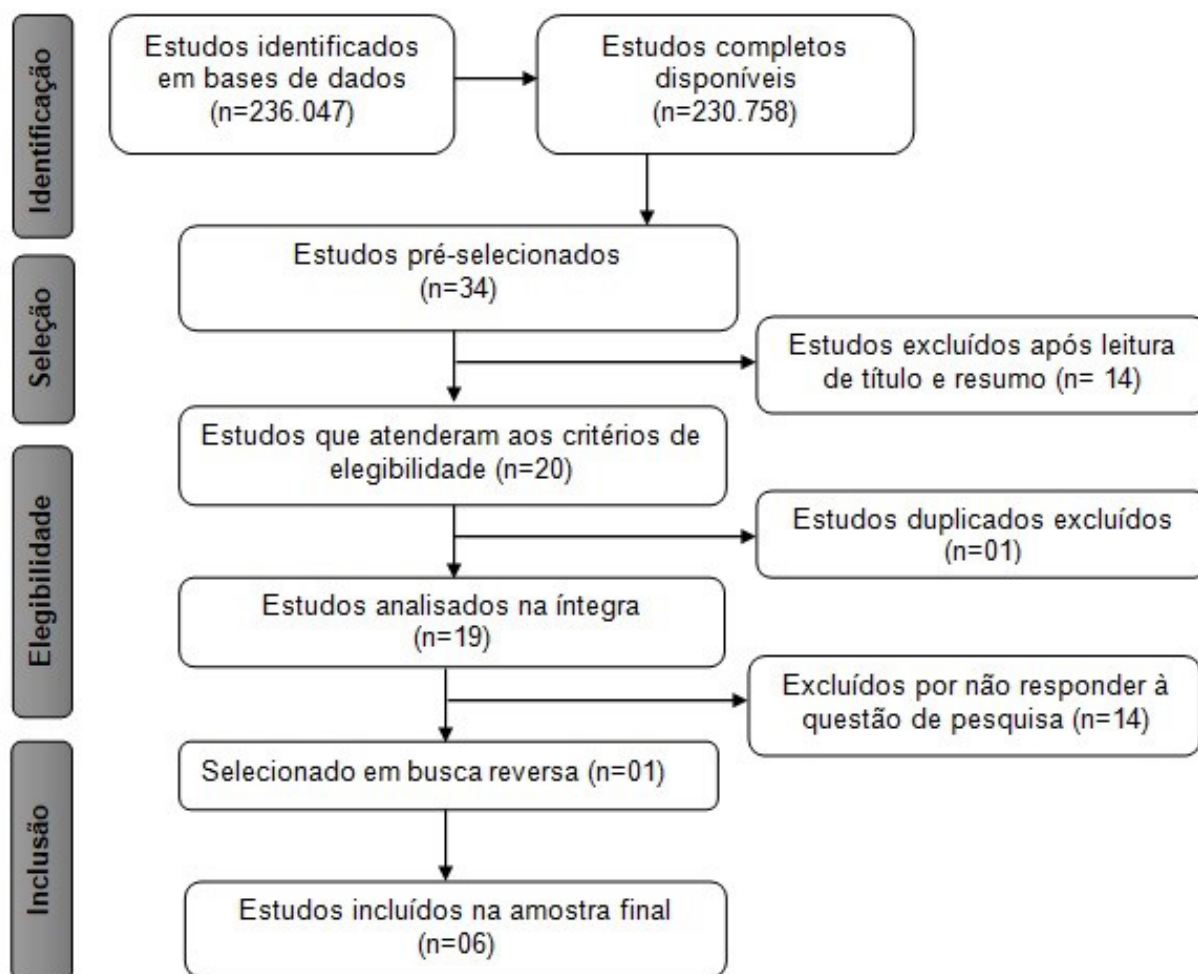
Identificação

Estudos identificados em bases de dados (n=236.047)

Estudos completos disponíveis (n=230.758)

Seleção

Estudos pré-selecionados (n=34)

Estudos excluídos após leitura de título e resumo (n= 14)

Estudos que atenderam aos critérios de elegibilidade (n=20)

Elegibilidade

Estudos duplicados excluídos (n=01)

Estudos analisados na íntegra (n=19)

Excluídos por não responder à questão de pesquisa (n=14)

Inclusão

Selecionado em busca reversa (n=01)

Estudos incluídos na amostra final (n=06)